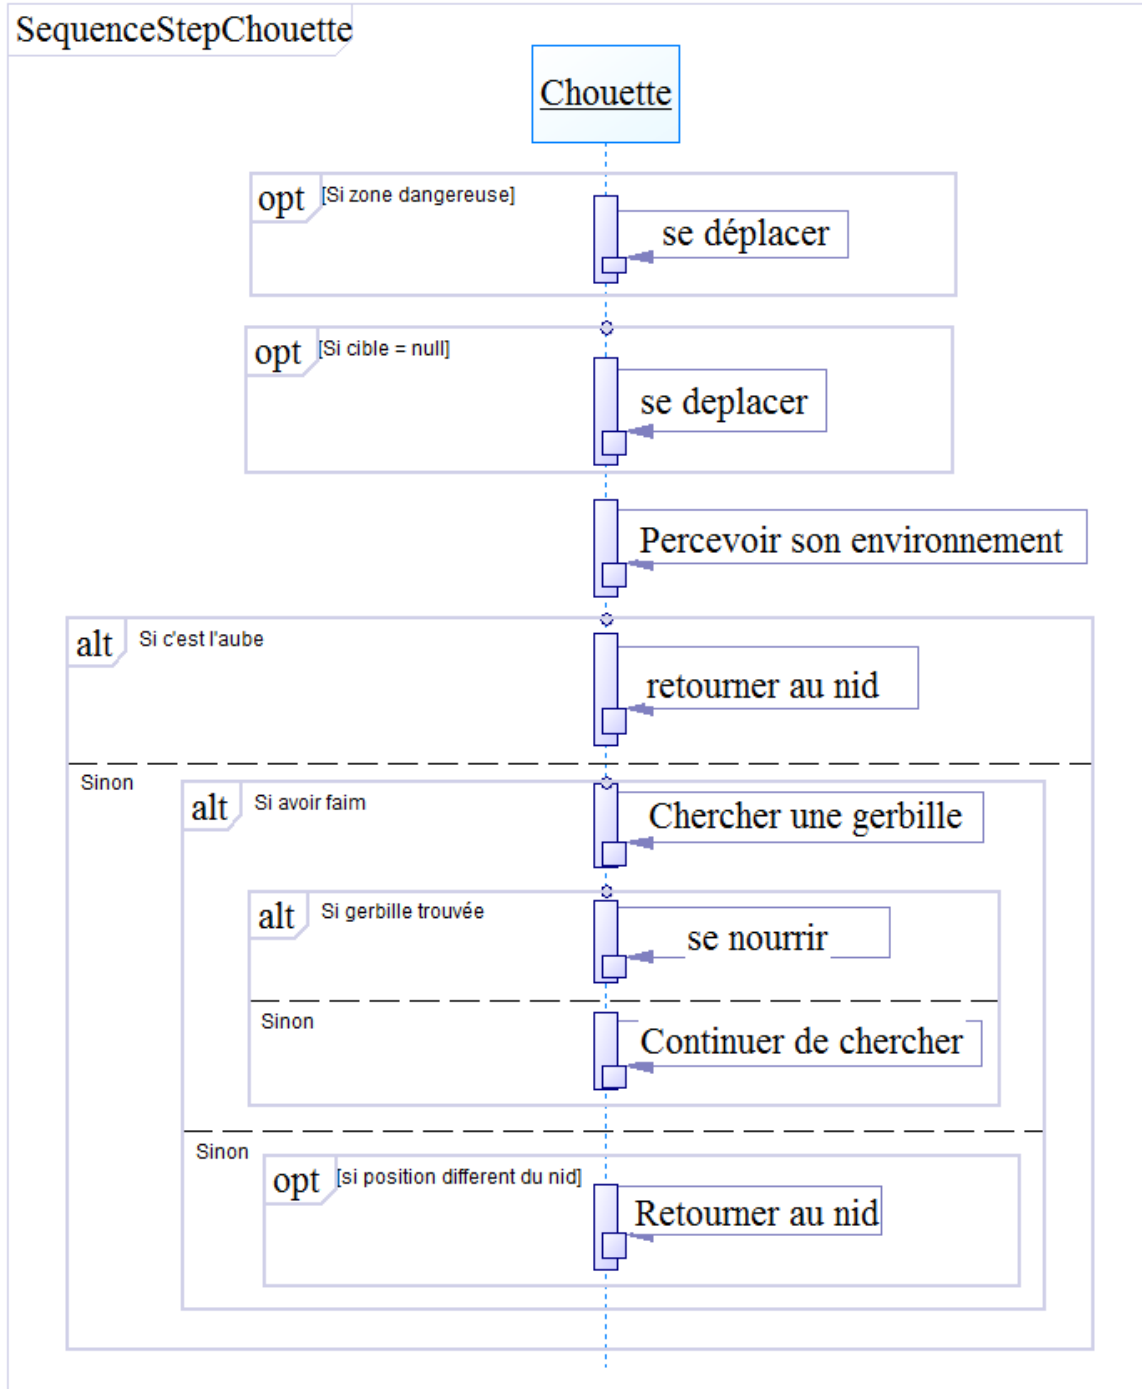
SequenceStepChouette

Chouette

opt [Si zone dangereuse]

se déplacer

opt [Si cible = null]

se deplacer

Percevoir son environnement

alt Si c'est l'aube

retourner au nid

Sinon

alt Si avoir faim

Chercher une gerbille

alt Si gerbille trouvée

se nourrir

Sinon

Continuer de chercher

Sinon

opt [si position different du nid]

Retourner au nid